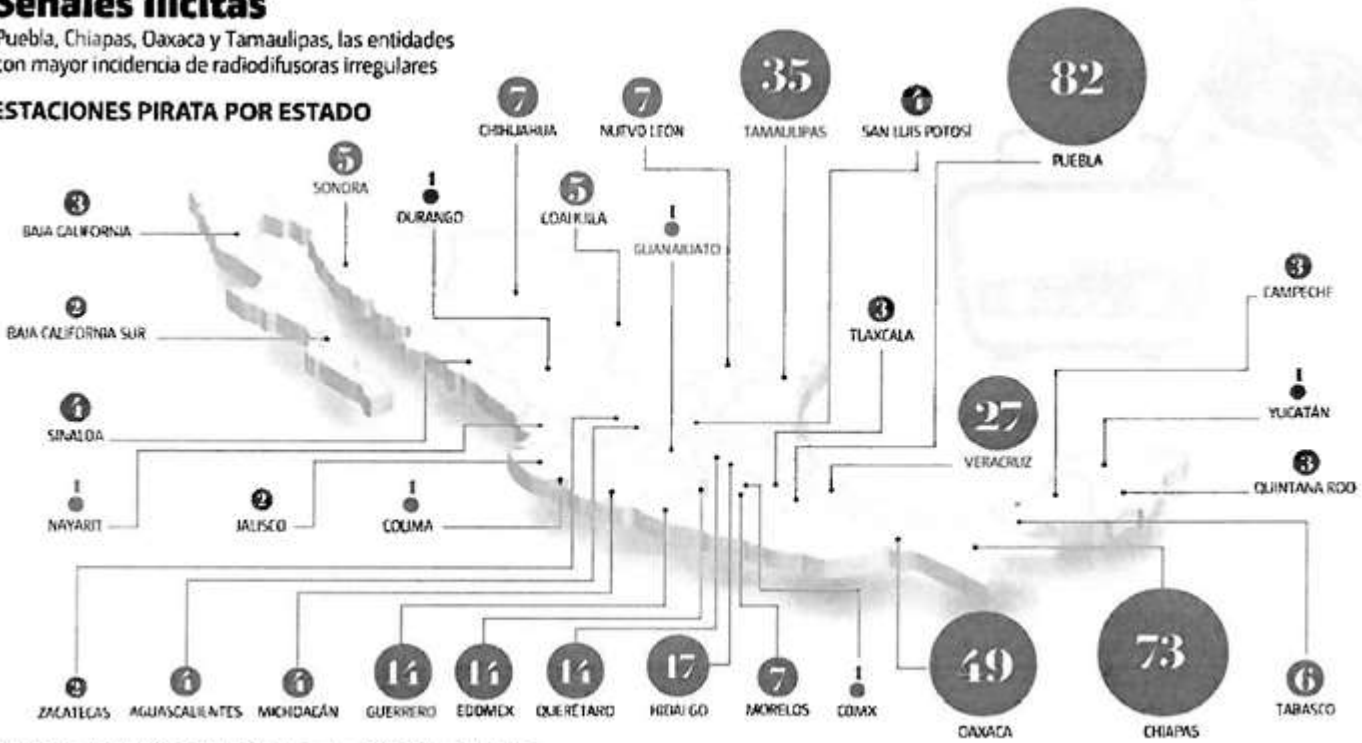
Señales ilícitas

Puebla, Chiapas, Oaxaca y Tamaulipas, las entidades con mayor incidencia de radiodifusoras irregulares

ESTACIONES PIRATA POR ESTADO

7 CHIHUAHUA
7 NUEVO LEÓN
35 TAMAULIPAS
6 SAN LUIS POTOSÍ
82 PUEBLA
5 SONORA
1 DURANGO
5 COAHUILA
1 GUANAJUATO
3 BAJA CALIFORNIA
2 BAJA CALIFORNIA SUR
3 TLAXCALA
3 CAMPECHE
6 SINALOA
27 VERACRUZ
1 YUCATÁN
3 QUINTANA ROO
1 NAYARIT
2 JALISCO
1 COLIMA
2 ZACATECAS
6 AGUASCALIENTES
6 MICHOACÁN
14 GUERRERO
15 EDOMEX
14 QUERÉTARO
17 HIDALGO
7 MORELOS
1 CDMX
49 OAXACA
73 CHIAPAS
6 TABASCO